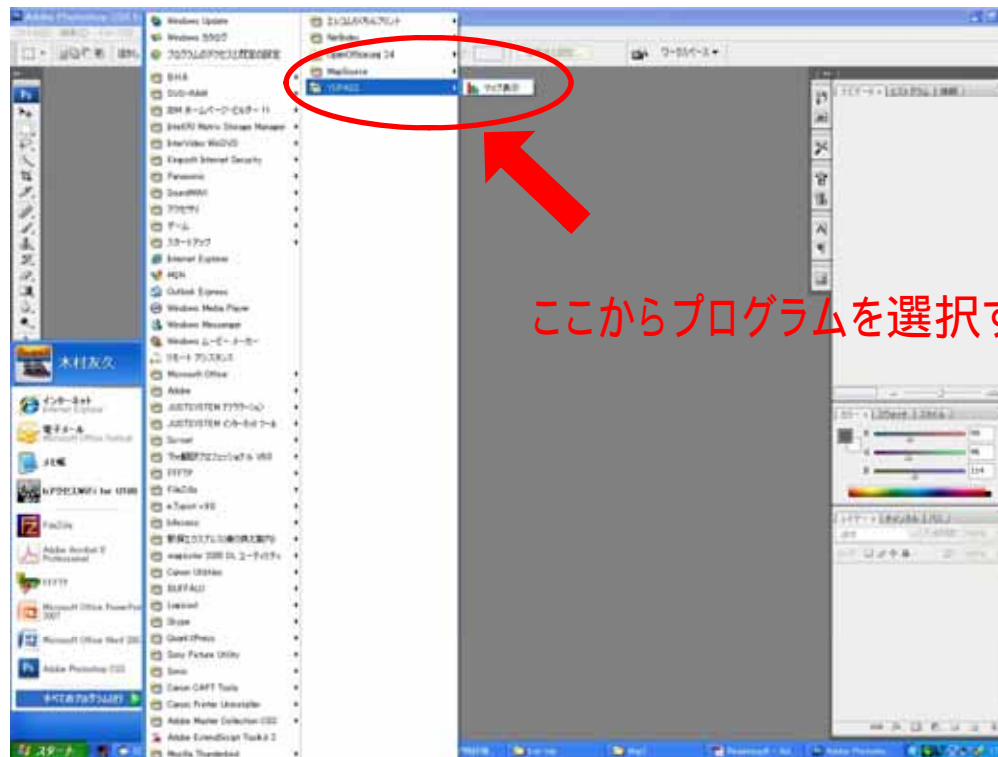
Adobe Photoshop CS3

Windows Update
Windows カタログ
プログラムのアクセスと既定の設定
BHA
DVD-RAM
IBM ホームページ・ビルダー 11
Intel(R) Matrix Storage Manager
InterVideo WinDVD
Kaspersky Internet Security
Panasonic
SoundMAX
アクセサリ
ゲーム
スタートアップ
Internet Explorer
MSN
Outlook Express
Windows Media Player
Windows Messenger
Windows ムービー メーカー
リモート アシスタンス
Microsoft Office
Adobe
JUSTSYSTEM アプリケーション
JUSTSYSTEM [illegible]
Sunset
The 翻訳プロフェッショナル V8.0
FFFTP
FileZilla
e.Typist v.9.0
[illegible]
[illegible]
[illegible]
Canon Utilities
BUFFALO
Lexmark
Skype
QuarkXPress
Sony Picture Utility
Sonic
Canon CAPT Tools
Canon Printer Uninstaller
Adobe Master Collection CS3
Adobe ExtendScript Toolkit 2
Mozilla Thunderbird

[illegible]
Netbeans
OpenOffice.org 2.4
Mapsource
YUPASS
マイフ表示

ワークスペース

木村友久
インターネット
Internet Explorer
電子メール
Microsoft Office Outlook
メモ帳
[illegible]
FileZilla
Adobe Acrobat 8 Professional
FFFTP
Microsoft Office PowerPoint 2007
Microsoft Office Word 2007
Adobe Photoshop CS3
すべてのプログラム

スタート

ここからプログラムを選択す